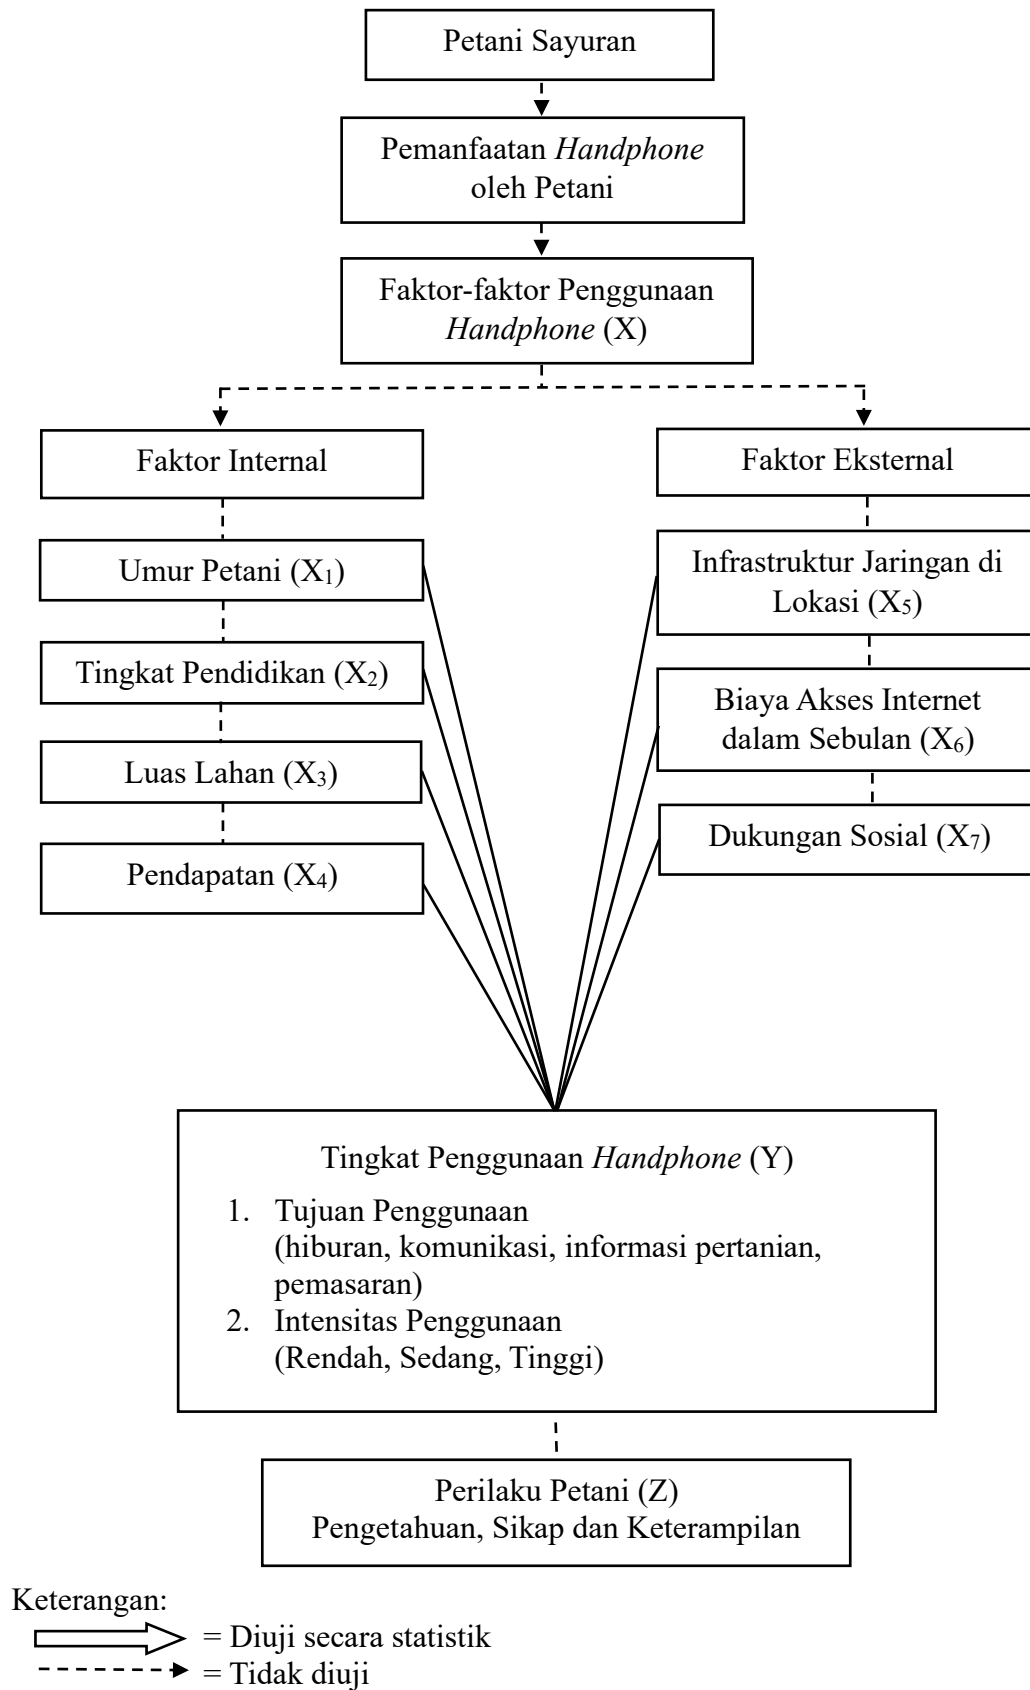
Petani Sayuran

Pemanfaatan *Handphone* oleh Petani

Faktor-faktor Penggunaan *Handphone* (X)

Faktor Internal

Umur Petani ($X_1$)

Tingkat Pendidikan ($X_2$)

Luas Lahan ($X_3$)

Pendapatan ($X_4$)

Faktor Eksternal

Infrastruktur Jaringan di Lokasi ($X_5$)

Biaya Akses Internet dalam Sebulan ($X_6$)

Dukungan Sosial ($X_7$)

Tingkat Penggunaan *Handphone* (Y)

1. Tujuan Penggunaan (hiburan, komunikasi, informasi pertanian, pemasaran)
2. Intensitas Penggunaan (Rendah, Sedang, Tinggi)

Perilaku Petani (Z)
Pengetahuan, Sikap dan Keterampilan

Keterangan:
= Diuji secara statistik
= Tidak diuji